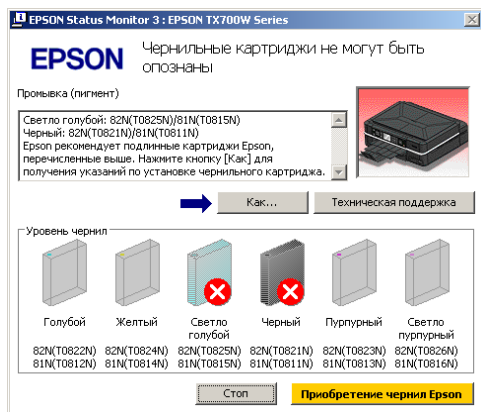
EPSON Status Monitor 3 : EPSON TX700W Series

EPSON

Чернильные картриджи не могут быть опознаны

Промывка (пигмент)

Светло голубой: 82N(T0825N)/81N(T0815N)
Черный: 82N(T0821N)/81N(T0811N)
Epson рекомендует подлинные картриджи Epson, перечисленные выше. Нажмите кнопку [Как] для получения указаний по установке чернильного картриджа.

Как...

Техническая поддержка

Уровень чернил

| Голубой | Желтый | Светло голубой | Черный | Пурпурный | Светло пурпурный |
|---|---|---|---|---|---|
| 82N(T0822N) | 82N(T0824N) | 82N(T0825N) | 82N(T0821N) | 82N(T0823N) | 82N(T0826N) |
| 81N(T0812N) | 81N(T0814N) | 81N(T0815N) | 81N(T0811N) | 81N(T0813N) | 81N(T0816N) |

Стоп

Приобретение чернил Epson